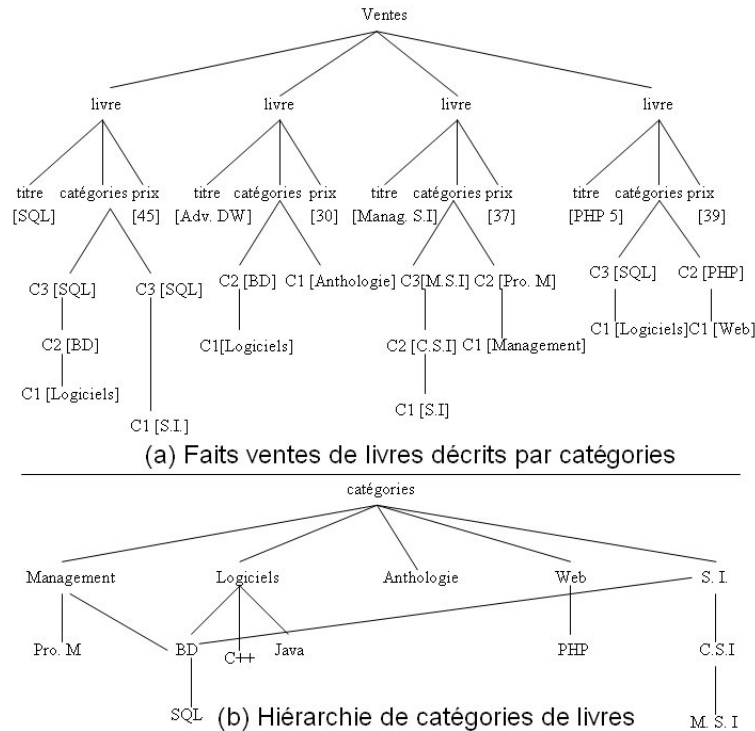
Ventes

livre
titre [SQL]
catégories
prix [45]
C3 [SQL]
C2 [BD]
C1 [Logiciels]
C3 [SQL]
C1 [S.I.]

livre
titre [Adv. DW]
catégories
prix [30]
C2 [BD]
C1[Logiciels]
C1 [Anthologie]

livre
titre [Manag. S.I]
catégories
prix [37]
C3[M.S.I]
C2 [C.S.I]
C1 [S.I]
C2 [Pro. M]
C1 [Management]

livre
titre [PHP 5]
catégories
prix [39]
C3 [SQL]
C1 [Logiciels]
C2 [PHP]
C1 [Web]

(a) Faits ventes de livres décrits par catégories

catégories

Management
Pro. M
Logiciels
BD
SQL
C++
Java
Anthologie
Web
PHP
S. I.
C.S.I
M. S. I

(b) Hiérarchie de catégories de livres